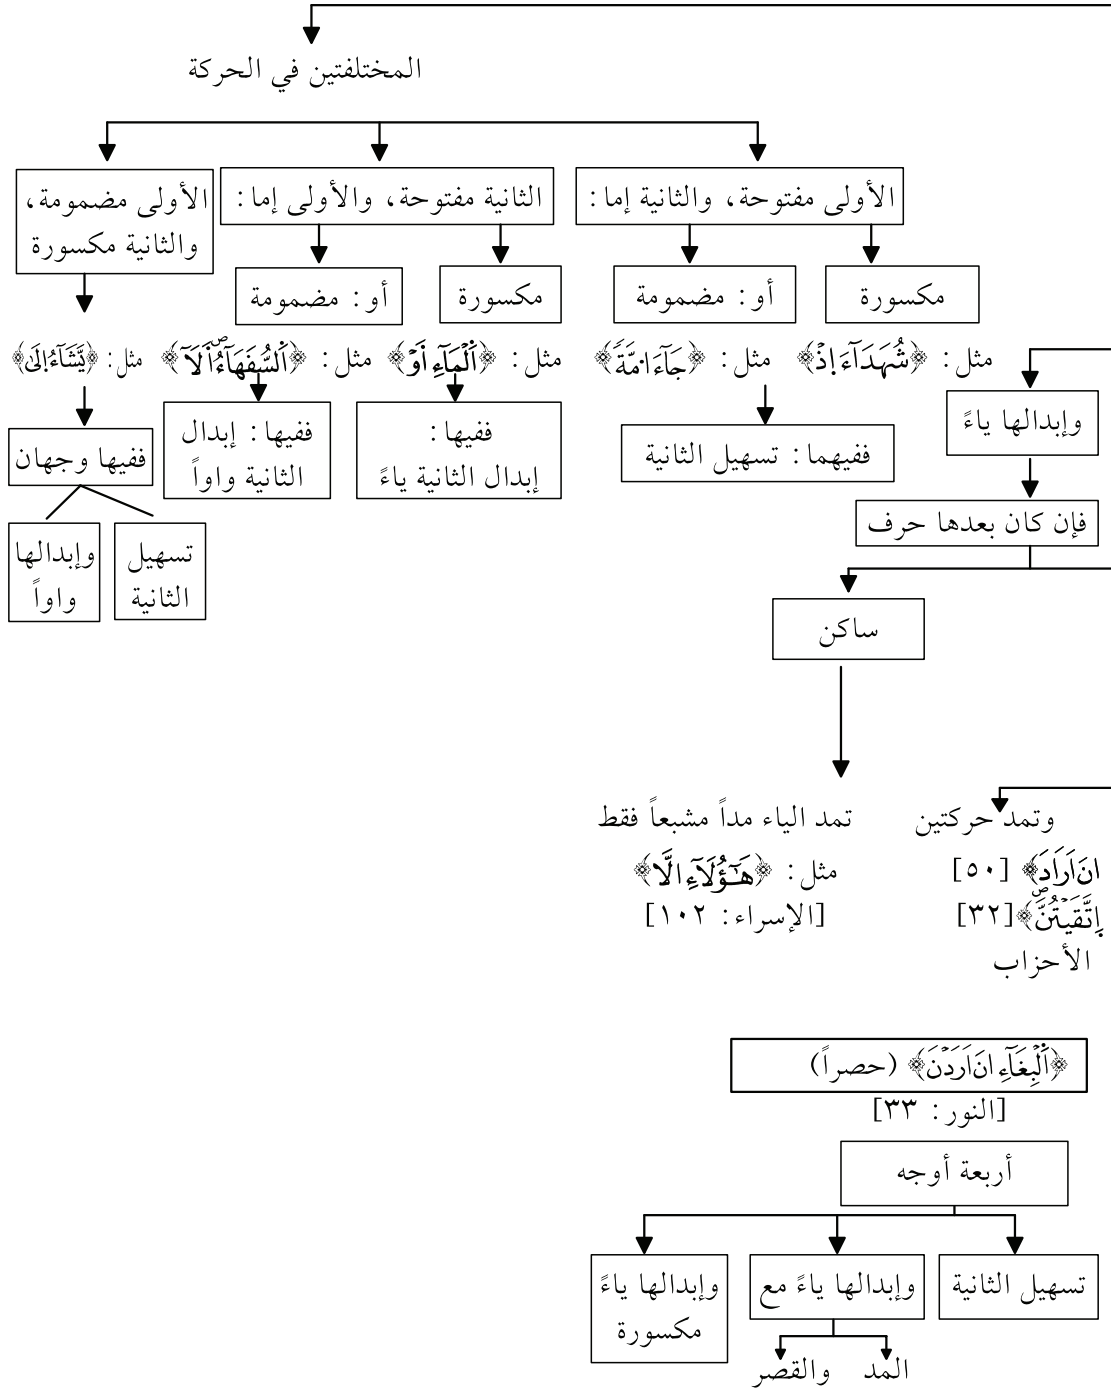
المختلفتين في الحركة

الأولى مفتوحة، والثانية إما :

مكسورة

أو : مضمومة

الثانية مفتوحة، والأولى إما :

مكسورة

أو : مضمومة

الأولى مضمومة، والثانية مكسورة

مثل : ﴿شُهَدَآءَ إِذْ﴾

مثل : ﴿جَآءَ امَّةً﴾

مثل : ﴿الْمَآءِ أَوْ﴾

مثل : ﴿السُّفَهَآءُ أَلَآ﴾

مثل : ﴿يَشَآءُ إِلَىٰ﴾

وإبدالها ياءً

ففيهما : تسهيل الثانية

ففيها : إبدال الثانية ياءً

ففيها : إبدال الثانية واواً

ففيها وجهان

تسهيل الثانية

وإبدالها واواً

فإن كان بعدها حرف

ساكن

تمد الياء مداً مشبعاً فقط

مثل : ﴿هَٰٓؤُلَآءِ الَّآ﴾ [الإسراء : ١٠٢]

وتمد حركتين

ان اَرَادَ﴾ [٥٠]

اِتَّقَيْتُنَّ﴾ [٣٢]

الأحزاب

﴿الْبِغَآءِ انَ اَرَدْنَ﴾ (حصراً)

[النور : ٣٣]

أربعة أوجه

تسهيل الثانية

وإبدالها ياءً مع

المد والقصر

وإبدالها ياءً مكسورة